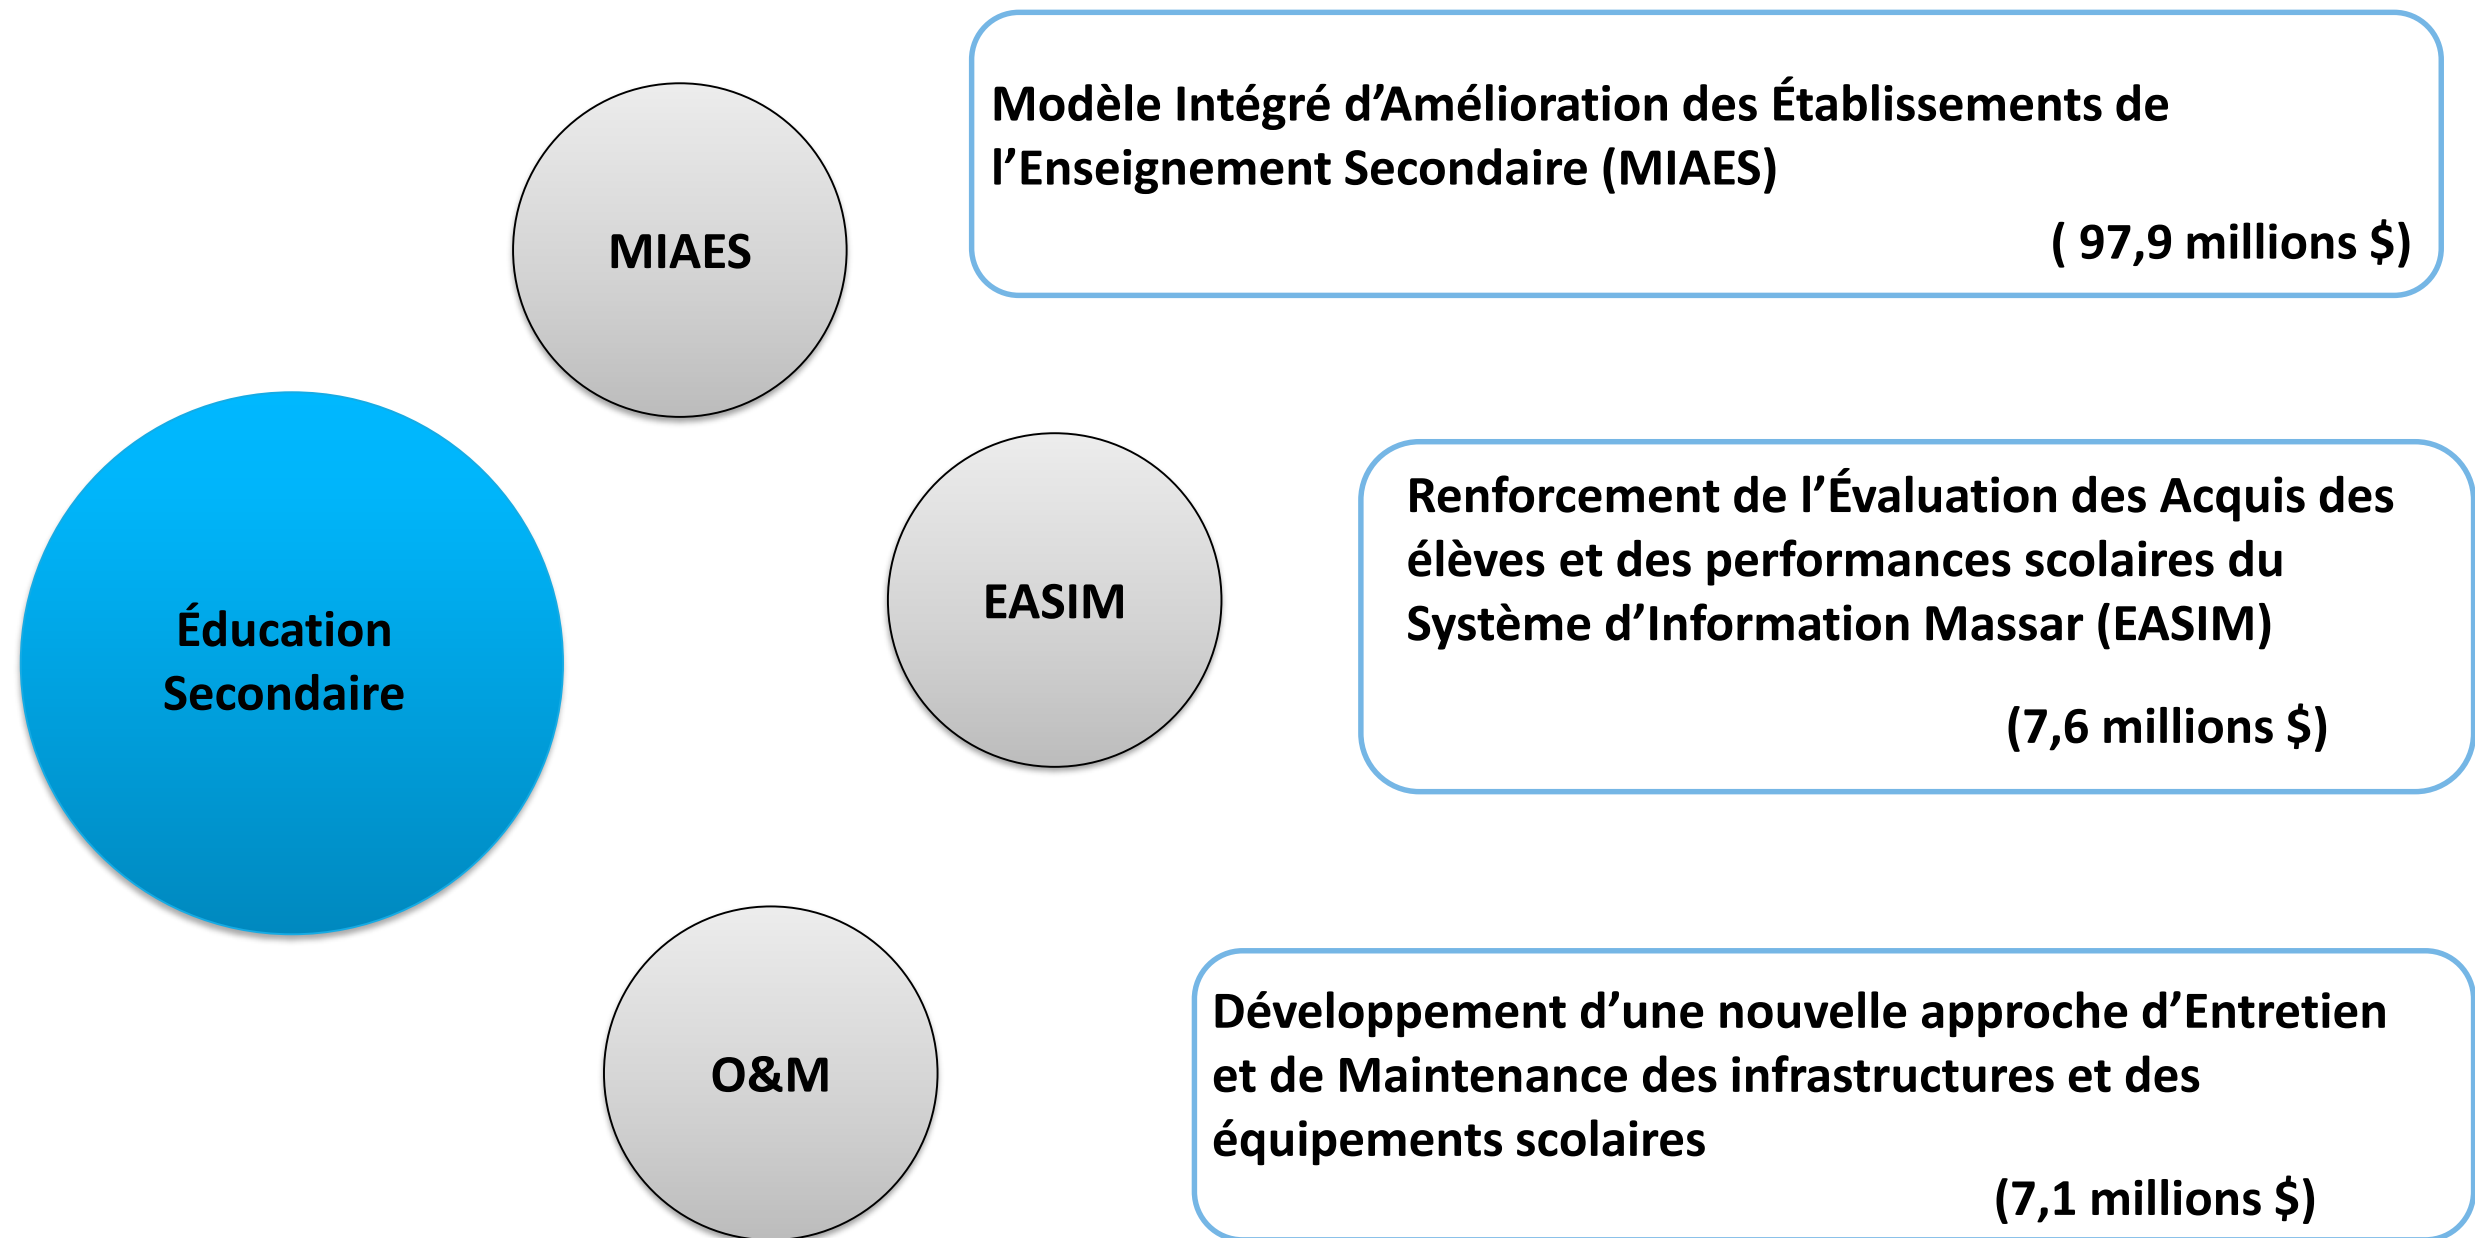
Éducation Secondaire

MIAES

Modèle Intégré d'Amélioration des Établissements de l'Enseignement Secondaire (MIAES)

( 97,9 millions $)

EASIM

Renforcement de l'Évaluation des Acquis des élèves et des performances scolaires du Système d'Information Massar (EASIM)

(7,6 millions $)

O&M

Développement d'une nouvelle approche d'Entretien et de Maintenance des infrastructures et des équipements scolaires

(7,1 millions $)